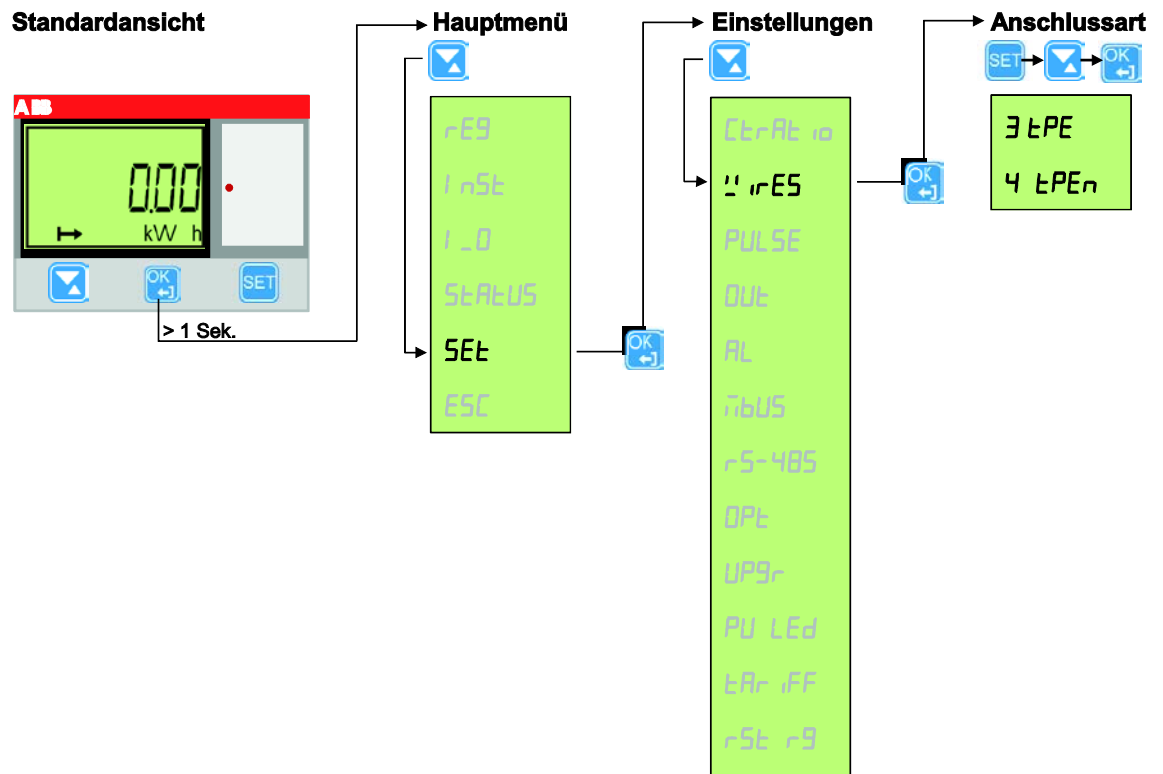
Standardansicht

ABB

0.00

kW h

OK

SET

> 1 Sek.

Hauptmenü

rEG

InSt

I_O

StAtUS

SEt

ESC

OK

Einstellungen

CtrAt io

WirES

PULSE

OUt

AL

mbUS

rS-485

OPt

UPGr

PU LEd

tAr iFF

rSt rG

OK

Anschlussart

SET

OK

3 tPE

4 tPEn